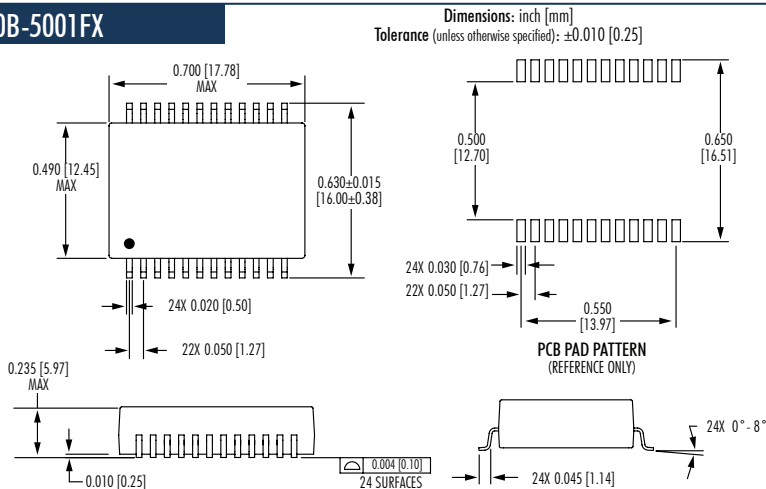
DB-5001FX

Dimensions: inch [mm]
Tolerance (unless otherwise specified): ±0.010 [0.25]

0.700 [17.78]
MAX

0.490 [12.45]
MAX

0.630±0.015
[16.00±0.38]

24X 0.020 [0.50]

22X 0.050 [1.27]

0.500
[12.70]

0.650
[16.51]

24X 0.030 [0.76]

22X 0.050 [1.27]

0.550
[13.97]

PCB PAD PATTERN
(REFERENCE ONLY)

0.235 [5.97]
MAX

0.010 [0.25]

0.004 [0.10]
24 SURFACES

24X 0.045 [1.14]

24X 0° - 8°